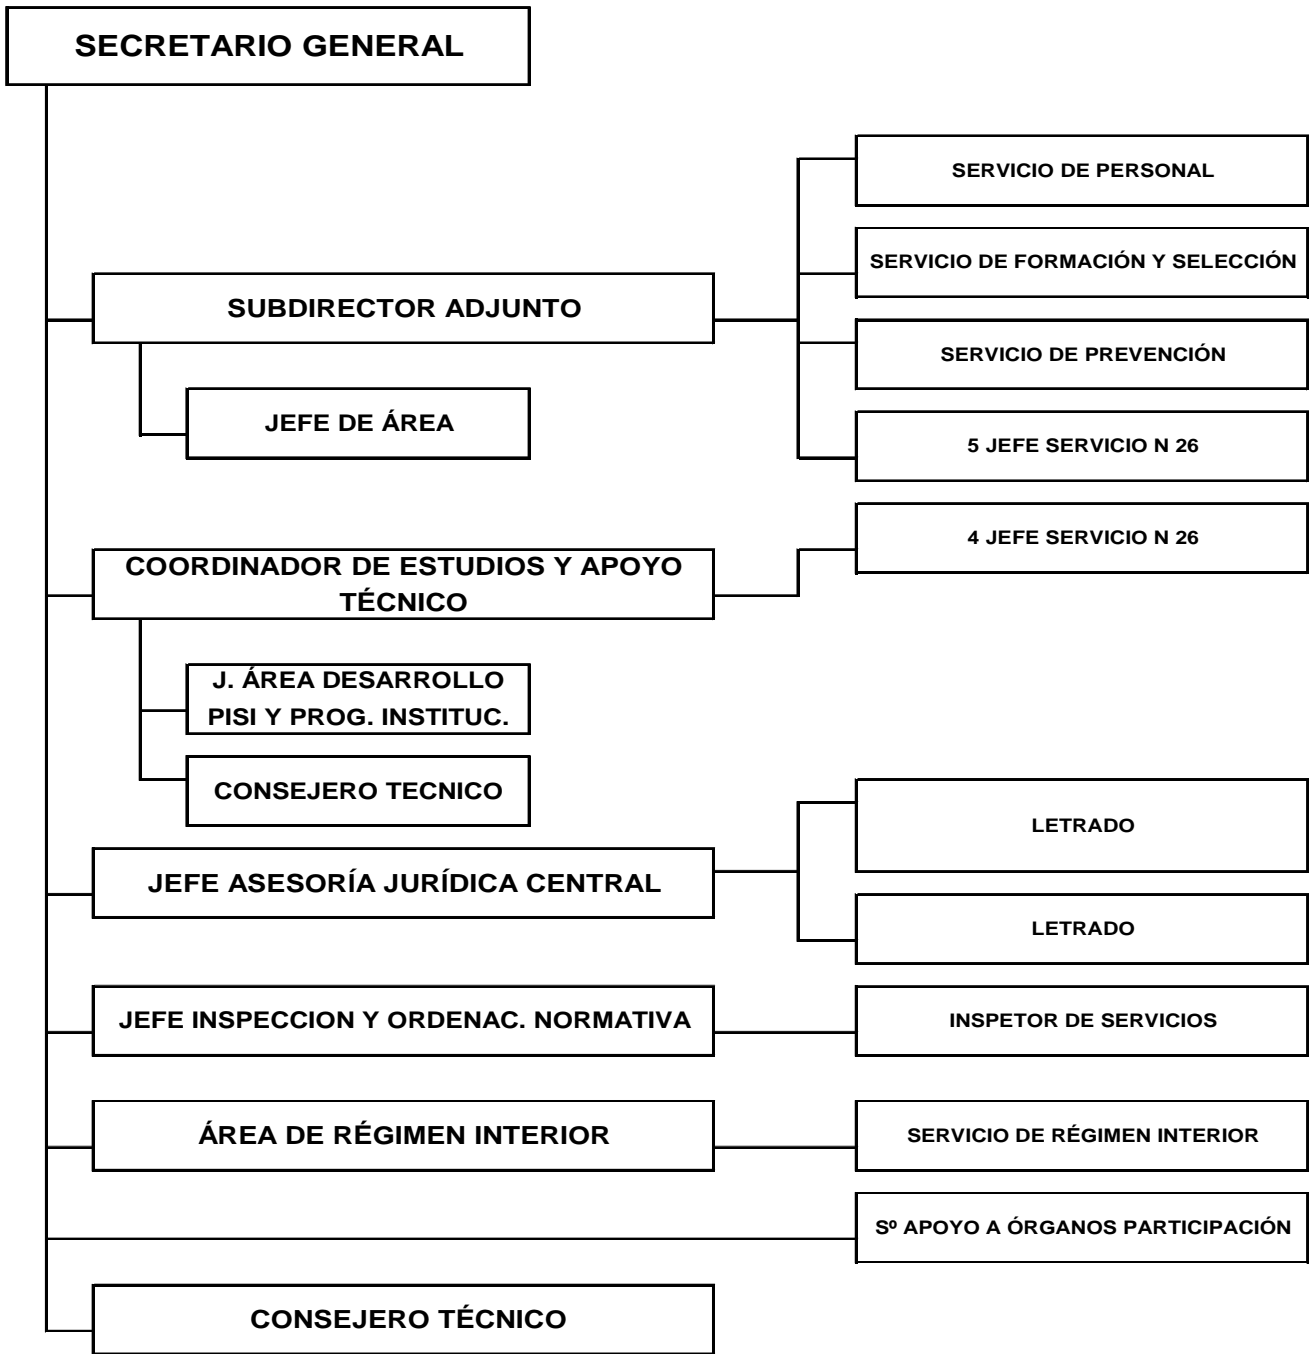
SECRETARIO GENERAL

SERVICIO DE PERSONAL

SUBDIRECTOR ADJUNTO

SERVICIO DE FORMACIÓN Y SELECCIÓN

SERVICIO DE PREVENCIÓN

JEFE DE ÁREA

5 JEFE SERVICIO N 26

4 JEFE SERVICIO N 26

COORDINADOR DE ESTUDIOS Y APOYO TÉCNICO

J. ÁREA DESARROLLO PISI Y PROG. INSTITUC.

CONSEJERO TECNICO

LETRADO

JEFE ASESORÍA JURÍDICA CENTRAL

LETRADO

JEFE INSPECCION Y ORDENAC. NORMATIVA

INSPETOR DE SERVICIOS

ÁREA DE RÉGIMEN INTERIOR

SERVICIO DE RÉGIMEN INTERIOR

Sº APOYO A ÓRGANOS PARTICIPACIÓN

CONSEJERO TÉCNICO